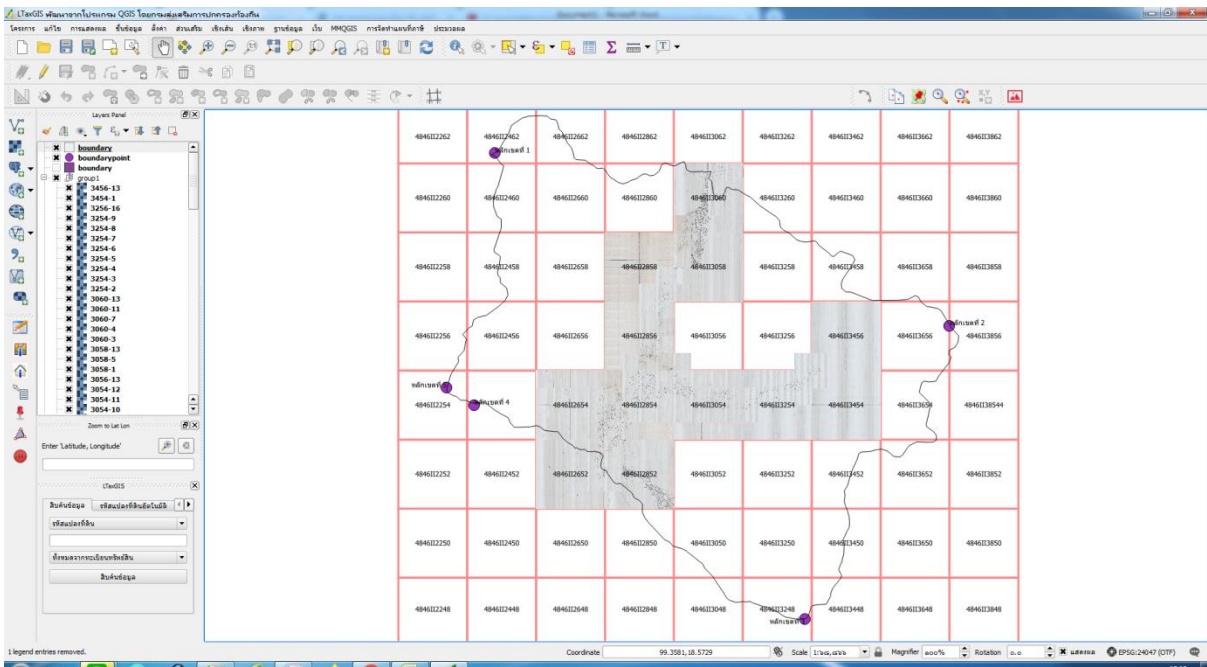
LTaxGIS พัฒนาจากโปรแกรม QGIS โดยกรมส่งเสริมการปกครองท้องถิ่น

โครงการ แก้ไข การแสดงผล ชั้นข้อมูล ตั้งค่า ส่วนเสริม เชิงเส้น เชิงภาพ ฐานข้อมูล เว็บ MMQGIS การจัดทำแผนที่ภาษี ประมวลผล

Layers Panel

boundary
boundarypoint
boundary
group1
3456-13
3454-1
3256-16
3254-9
3254-8
3254-7
3254-6
3254-5
3254-4
3254-3
3254-2
3060-13
3060-11
3060-7
3060-4
3060-3
3058-13
3058-5
3058-1
3056-13
3054-12
3054-11
3054-10

Zoom to Lat Lon

Enter 'Latitude, Longitude'

LTaxGIS

สืบค้นข้อมูล รหัสแปลงที่ดินอัตโนมัติ

รหัสแปลงที่ดิน

ทั้งหมดจากทะเบียนทรัพย์สิน

สืบค้นข้อมูล

| 4846II2262 | 4846II2462 | 4846II2662 | 4846II2862 | 4846II3062 | 4846II3262 | 4846II3462 | 4846II3662 | 4846II3862 |
|---|---|---|---|---|---|---|---|---|
| 4846II2260 | 4846II2460 | 4846II2660 | 4846II2860 | 4846II3060 | 4846II3260 | 4846II3460 | 4846II3660 | 4846II3860 |
| 4846II2258 | 4846II2458 | 4846II2658 | 4846II2858 | 4846II3058 | 4846II3258 | 4846II3458 | 4846II3658 | 4846II3858 |
| 4846II2256 | 4846II2456 | 4846II2656 | 4846II2856 | 4846II3056 | 4846II3256 | 4846II3456 | 4846II3656 | 4846II3856 |
| 4846II2254 | | 4846II2654 | 4846II2854 | 4846II3054 | 4846II3254 | 4846II3454 | 4846II3654 | 4846II38544 |
| 4846II2252 | 4846II2452 | 4846II2652 | 4846II2852 | 4846II3052 | 4846II3252 | 4846II3452 | 4846II3652 | 4846II3852 |
| 4846II2250 | 4846II2450 | 4846II2650 | 4846II2850 | 4846II3050 | 4846II3250 | 4846II3450 | 4846II3650 | 4846II3850 |
| 4846II2248 | 4846II2448 | 4846II2648 | 4846II2848 | 4846II3048 | 4846II3248 | 4846II3448 | 4846II3648 | 4846II3848 |

หลักเขตที่ 1
หลักเขตที่ 2
หลักเขตที่ 3
หลักเขตที่ 4
หลักเขตที่

1 legend entries removed.

Coordinate 99.3581,18.5729 Scale 1:๒๑,๘๖๖ Magnifier ๑๐๐% Rotation ๐.๐ แสดงผล EPSG:24047 (OTF)